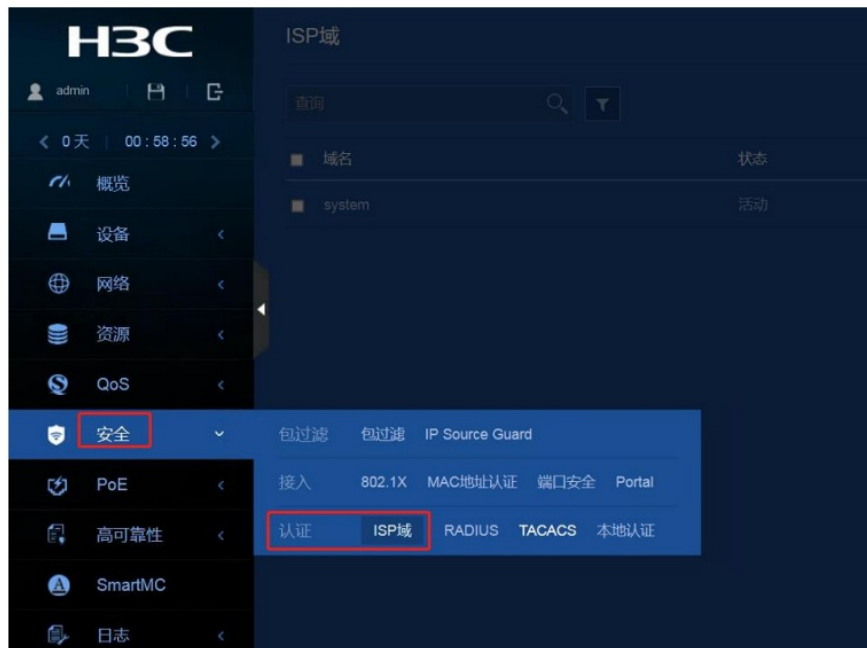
H3C

admin

< 0天 | 00 : 58 : 56 >

概览

设备

网络

资源

QoS

安全

PoE

高可靠性

SmartMC

日志

ISP域

查询

域名

状态

system

活动

包过滤 包过滤 IP Source Guard

接入 802.1X MAC地址认证 端口安全 Portal

认证 ISP域 RADIUS TACACS 本地认证